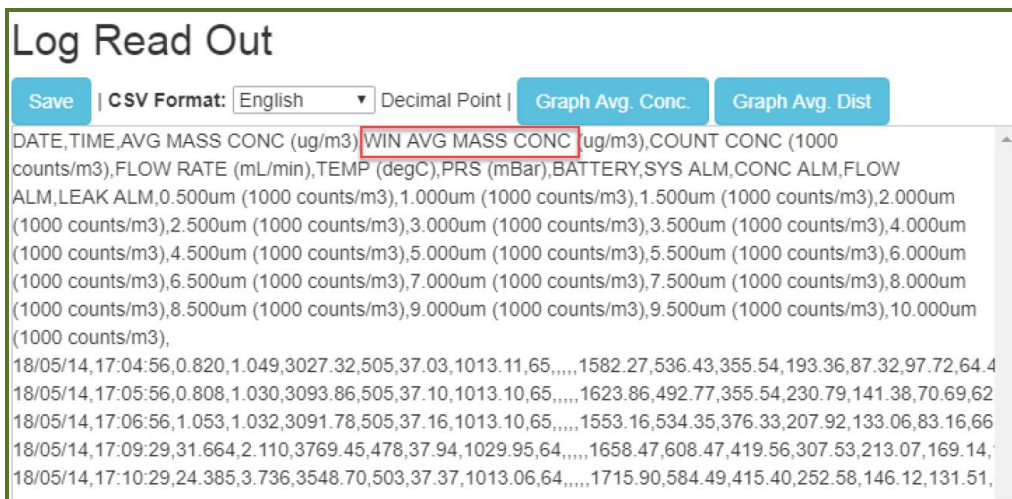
Log Read Out

Save | CSV Format: English ▾ Decimal Point | Graph Avg. Conc. Graph Avg. Dist

DATE,TIME,AVG MASS CONC (ug/m3),WIN AVG MASS CONC (ug/m3),COUNT CONC (1000 counts/m3),FLOW RATE (mL/min),TEMP (degC),PRS (mBar),BATTERY,SYS ALM,CONC ALM,FLOW ALM,LEAK ALM,0.500um (1000 counts/m3),1.000um (1000 counts/m3),1.500um (1000 counts/m3),2.000um (1000 counts/m3),2.500um (1000 counts/m3),3.000um (1000 counts/m3),3.500um (1000 counts/m3),4.000um (1000 counts/m3),4.500um (1000 counts/m3),5.000um (1000 counts/m3),5.500um (1000 counts/m3),6.000um (1000 counts/m3),6.500um (1000 counts/m3),7.000um (1000 counts/m3),7.500um (1000 counts/m3),8.000um (1000 counts/m3),8.500um (1000 counts/m3),9.000um (1000 counts/m3),9.500um (1000 counts/m3),10.000um (1000 counts/m3),
18/05/14,17:04:56,0.820,1.049,3027.32,505,37.03,1013.11,65,,,,,1582.27,536.43,355.54,193.36,87.32,97.72,64.4
18/05/14,17:05:56,0.808,1.030,3093.86,505,37.10,1013.10,65,,,,,1623.86,492.77,355.54,230.79,141.38,70.69,62
18/05/14,17:06:56,1.053,1.032,3091.78,505,37.16,1013.10,65,,,,,1553.16,534.35,376.33,207.92,133.06,83.16,66
18/05/14,17:09:29,31.664,2.110,3769.45,478,37.94,1029.95,64,,,,,1658.47,608.47,419.56,307.53,213.07,169.14,1
18/05/14,17:10:29,24.385,3.736,3548.70,503,37.37,1013.06,64,,,,,1715.90,584.49,415.40,252.58,146.12,131.51,